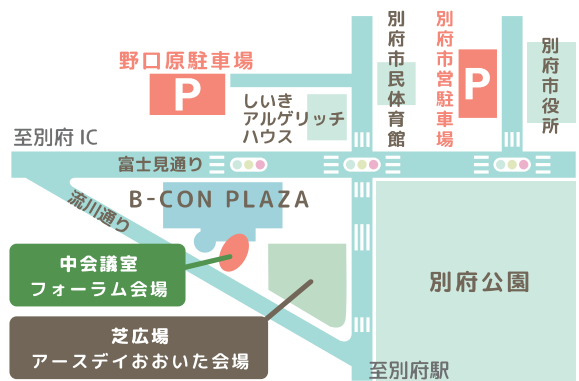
野口原駐車場

P

しいき
アルゲリッチ
ハウス

別府市民体育館

別府市営駐車場

P

別府市役所

至別府 IC

富士見通り

流川通り

B-CON PLAZA

中会議室
フォーラム会場

芝広場
アースデイおおいた会場

別府公園

至別府駅